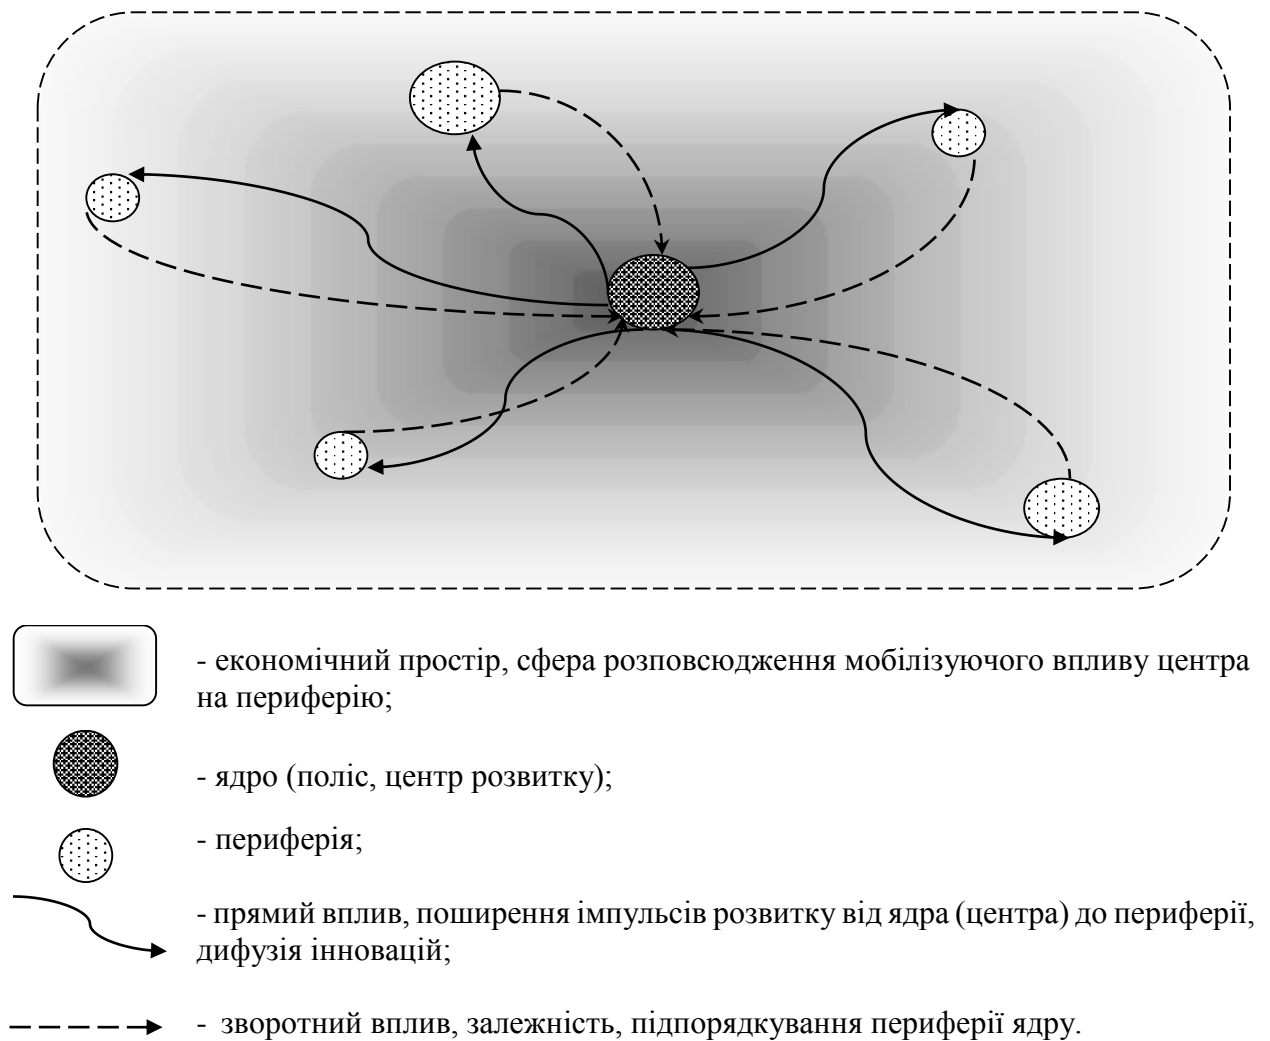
- економічний простір, сфера розповсюдження мобілізуючого впливу центра на периферію;

- ядро (поліс, центр розвитку);

- периферія;

- прямий вплив, поширення імпульсів розвитку від ядра (центра) до периферії, дифузія інновацій;

- зворотний вплив, залежність, підпорядкування периферії ядру.